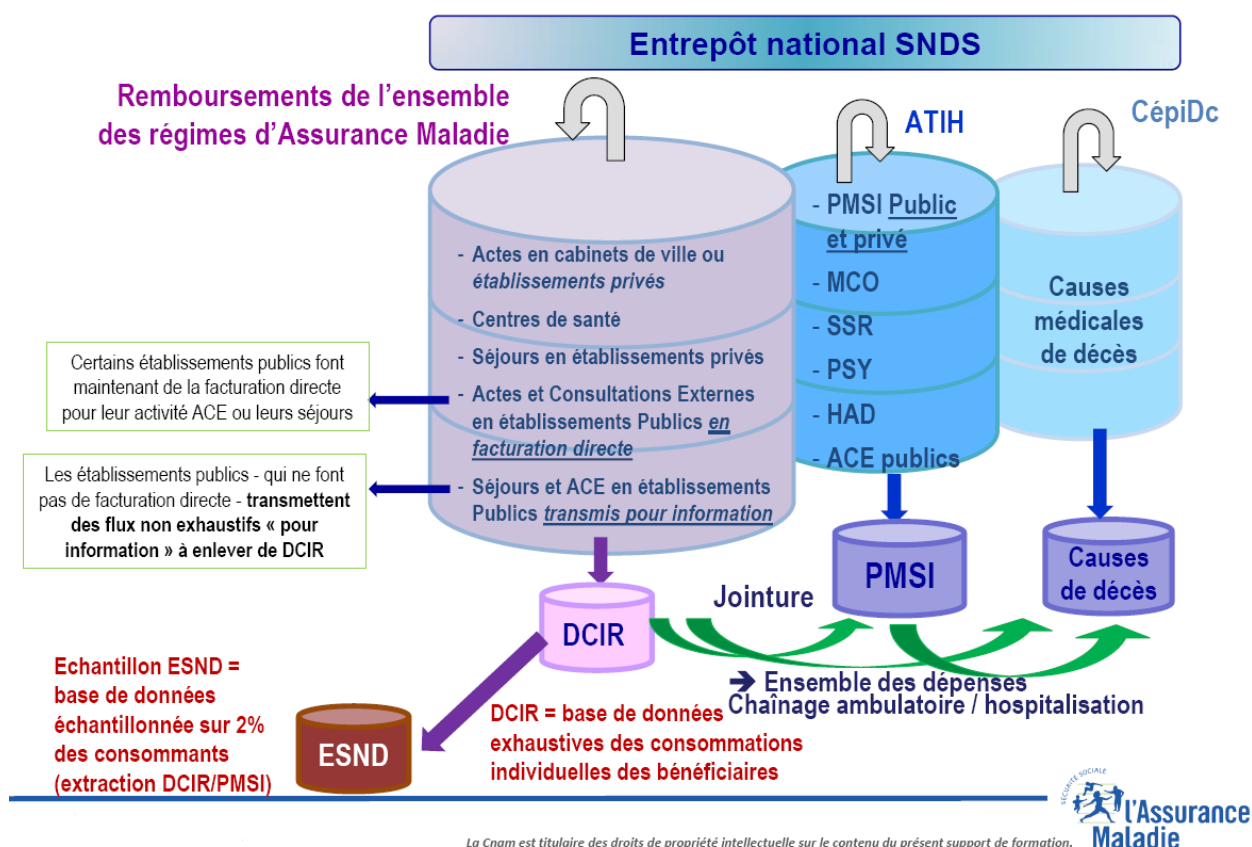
Entrepôt national SNDS

Remboursements de l'ensemble des régimes d'Assurance Maladie

ATIH

CépiDc

- Actes en cabinets de ville ou *établissements privés*
- Centres de santé
- Séjours en établissements privés
- Actes et Consultations Externes en établissements Publics *en facturation directe*
- Séjours et ACE en établissements Publics *transmis pour information*

- PMSI Public et privé
- MCO
- SSR
- PSY
- HAD
- ACE publics

Causes médicales de décès

Certains établissements publics font maintenant de la facturation directe pour leur activité ACE ou leurs séjours

Les établissements publics - qui ne font pas de facturation directe - **transmettent des flux non exhaustifs « pour information » à enlever de DCIR**

PMSI

Causes de décès

Jointure

DCIR

➔ Ensemble des dépenses
Chaînage ambulatoire / hospitalisation

Echantillon ESND = base de données échantillonnée sur 2% des consommants (extraction DCIR/PMSI)

ESND

DCIR = base de données exhaustives des consommations individuelles des bénéficiaires

SÉCURITÉ SOCIALE
l'Assurance Maladie

La Cnam est titulaire des droits de propriété intellectuelle sur le contenu du présent support de formation.